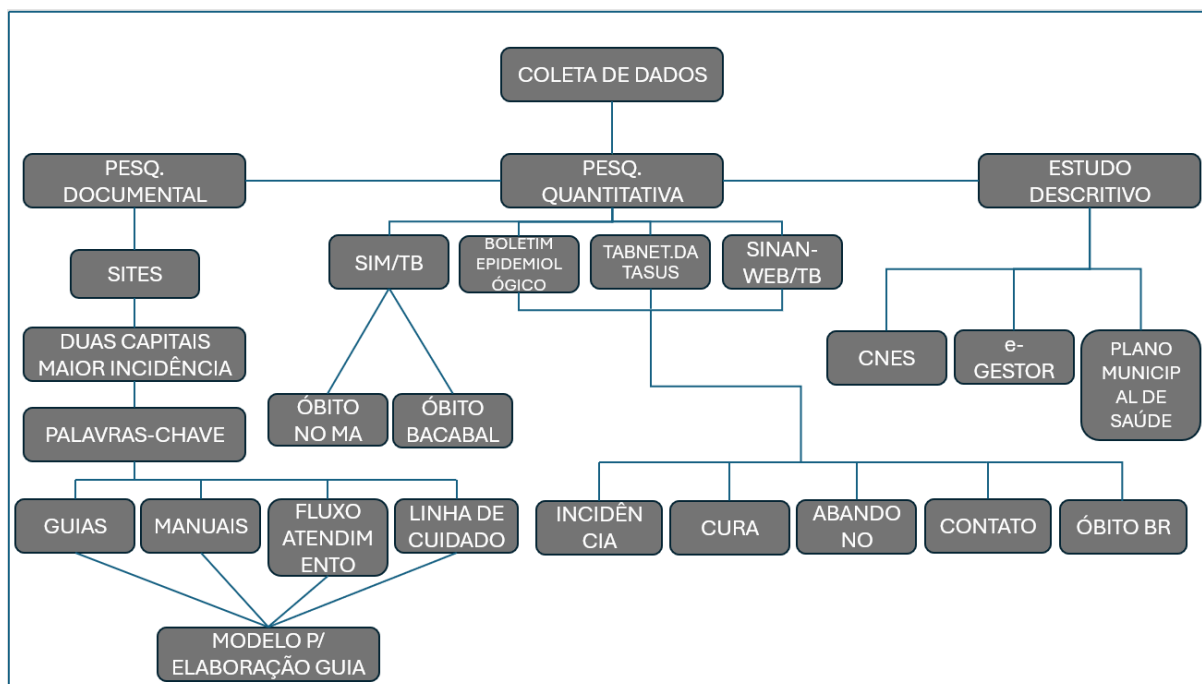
COLETA DE DADOS

PESQ. DOCUMENTAL

PESQ. QUANTITATIVA

ESTUDO DESCRITIVO

SITES

SIM/TB

BOLETIM EPIDEMIOLÓGICO

TABNET.DATASUS

SINAN-WEB/TB

DUAS CAPITAIS MAIOR INCIDÊNCIA

CNES

e-GESTOR

PLANO MUNICIPAL DE SAÚDE

ÓBITO NO MA

ÓBITO BACABAL

PALAVRAS-CHAVE

GUIAS

MANUAIS

FLUXO ATENDIMENTO

LINHA DE CUIDADO

INCIDÊNCIA

CURA

ABANDONO

CONTATO

ÓBITO BR

MODELO P/ ELABORAÇÃO GUIA